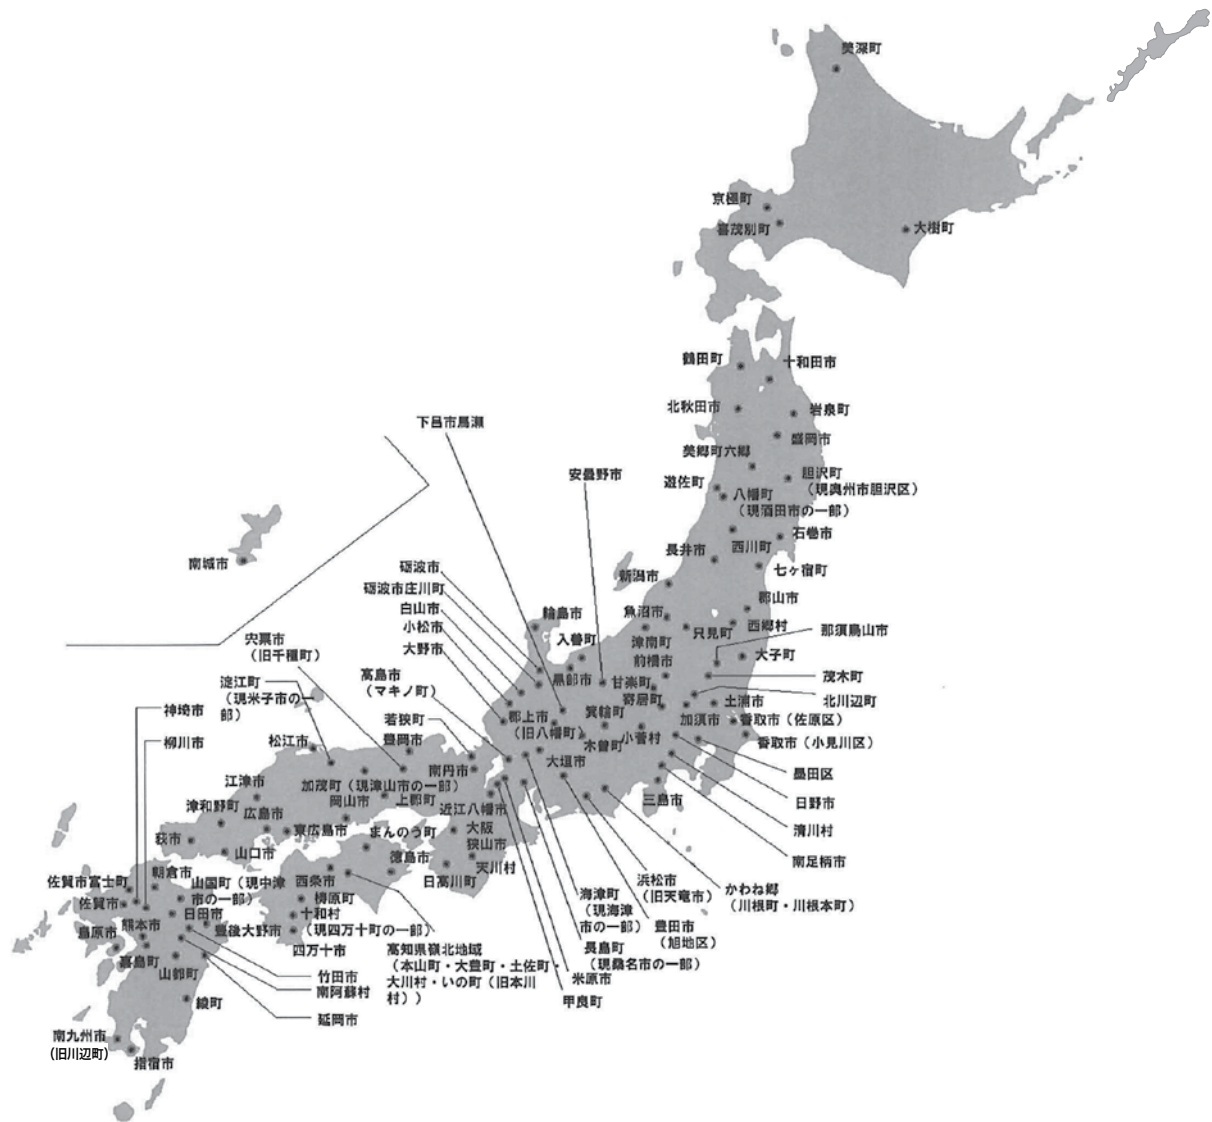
美深町

京極町
音威子府町
大樹町

鶴田町
十和田市
北秋田市
岩泉町
雫石町
美郷町六郷
胆沢町（現奥州市胆沢区）
遊佐町
八幡町（現酒田市の一部）
石巻市
長井市
西川町
七ヶ宿町
新潟市
郡山市
魚沼市
只見町
西郷村
那須烏山市
津南町
大子町
前橋市
茂木町
寄居町
北川辺町
土浦市
加須市
香取市（佐原区）
小菅村
香取市（小見川区）
墨田区
日野市
清川村
南足柄市
三島市
かわね郷（川根町・川根本町）
浜松市（旧天竜市）
豊田市（旭地区）
海津町（現海津市の一部）
長島町（現桑名市の一部）
米原市
甲良町

下呂市馬瀬
安曇野市
砺波市
砺波市庄川町
白山市
小松市
大野市
輪島市
入善町
黒部市
甘楽町
郡上市（旧八幡町）
箕輪町
木曽町
大垣市
高島市（マキノ町）
若狭町
豊岡市
南丹市
近江八幡市
大阪狭山市
天川村
日高川町
まんのう町
徳島市
宍粟市（旧千種町）
淀江町（現米子市の一部）
松江市
江津市
加茂町（現津山市の一部）
岡山市
上郡町
津和野町
広島市
東広島市
萩市
山口市
西条市
梼原町
十和村（現四万十町の一部）
四万十市
高知県嶺北地域（本山町・大豊町・土佐町・大川村・いの町（旧本川村））
南城市
神埼市
柳川市
佐賀市富士町
佐賀市
朝倉市
山国町（現中津市の一部）
日田市
熊本市
島原市
豊後大野市
嘉島町
山都町
竹田市
南阿蘇村
延岡市
綾町
南九州市（旧川辺町）
指宿市